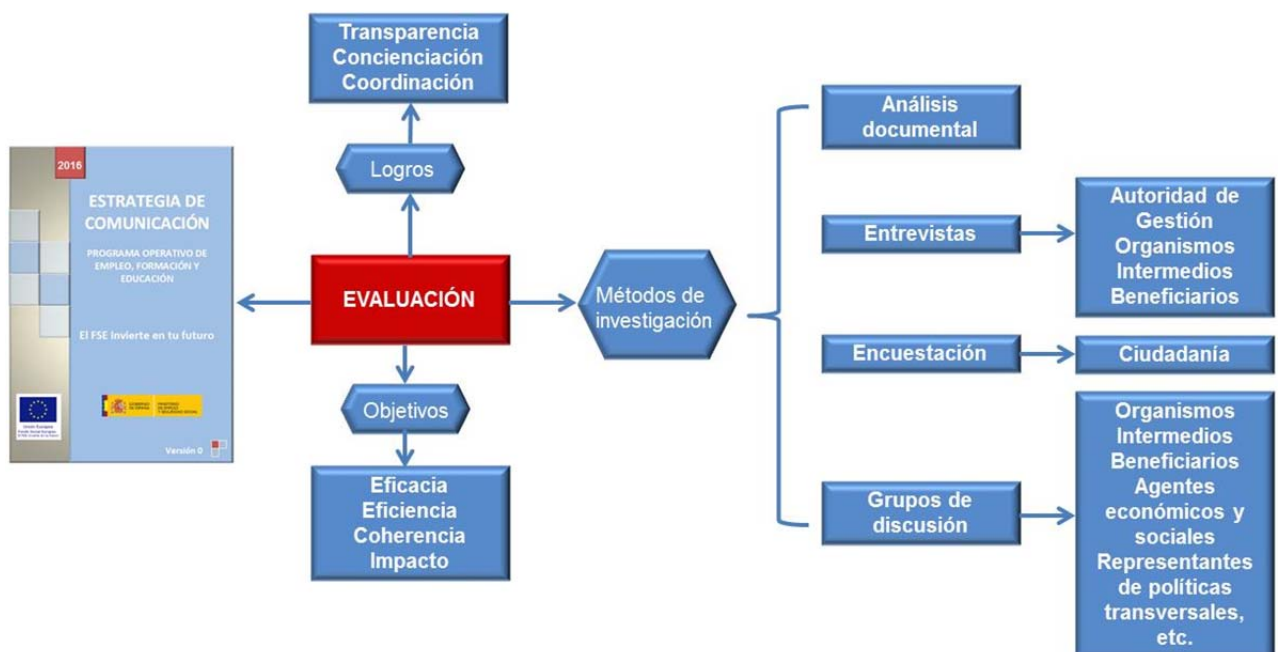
2016

ESTRATEGIA DE COMUNICACIÓN

PROGRAMA OPERATIVO DE EMPLEO, FORMACIÓN Y EDUCACIÓN

El FSE Invierte en tu futuro

Unión Europea

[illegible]

Versión 0

Transparencia
Concienciación
Coordinación

Logros

EVALUACIÓN

Objetivos

Eficacia
Eficiencia
Coherencia
Impacto

Métodos de investigación

Análisis documental

Entrevistas

Autoridad de Gestión
Organismos Intermedios
Beneficiarios

Encuestación

Ciudadanía

Grupos de discusión

Organismos Intermedios
Beneficiarios
Agentes económicos y sociales
Representantes de políticas transversales, etc.